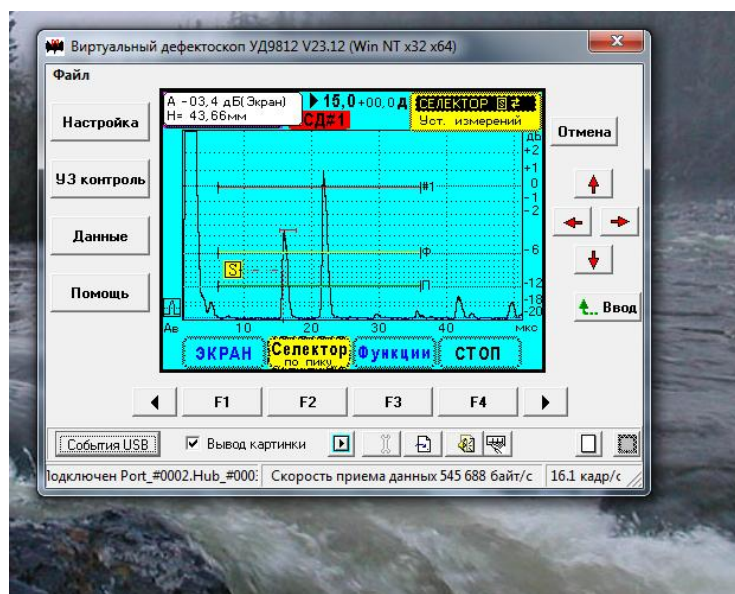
Виртуальный дефектоскоп УД9812 V23.12 (Win NT x32 x64)

Файл

Настройка

УЗ контроль

Данные

Помощь

А -03,4 дБ(Экран)
Н= 43,66мм

▶15,0+00,0д

СЕЛЕКТОР
Уст. измерений

СД#1

дБ
+2
+1
0
-1
-2
-6
-12
-18
-20

#1
Ф
П
S

Ав
10
20
30
40
мкс

ЭКРАН

Селектор
по пику

Функции

СТОП

Отмена

Ввод

◀ F1 F2 F3 F4 ▶

События USB

☑ Вывод картинки

Подключен Port_#0002.Hub_#000: Скорость приема данных 545 688 байт/с 16.1 кадр/с